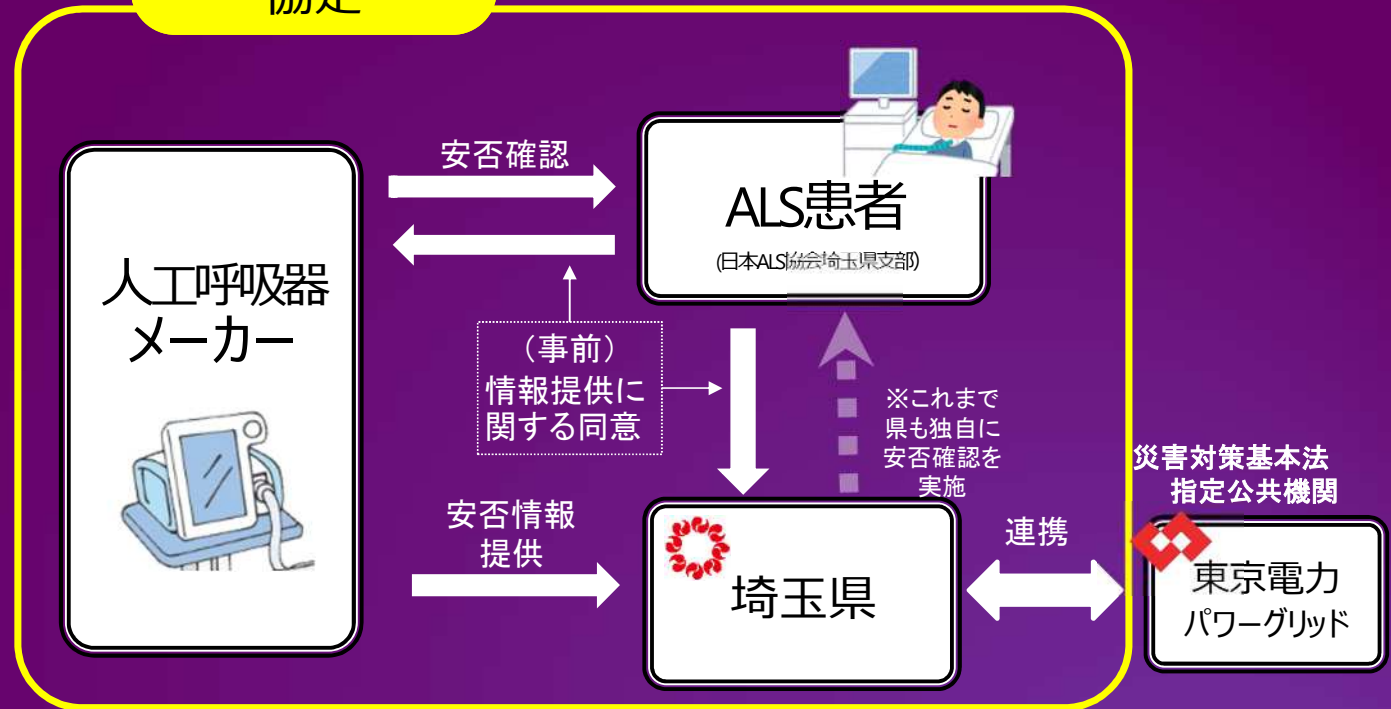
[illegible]

安否確認

ALS患者
(日本ALS協会埼玉県支部)

人工呼吸器
メーカー

（事前）
情報提供に
関する同意

※これまで
県も独自に
安否確認を
実施

災害対策基本法
指定公共機関

安否情報
提供

連携

埼玉県

東京電力
パワーグリッド